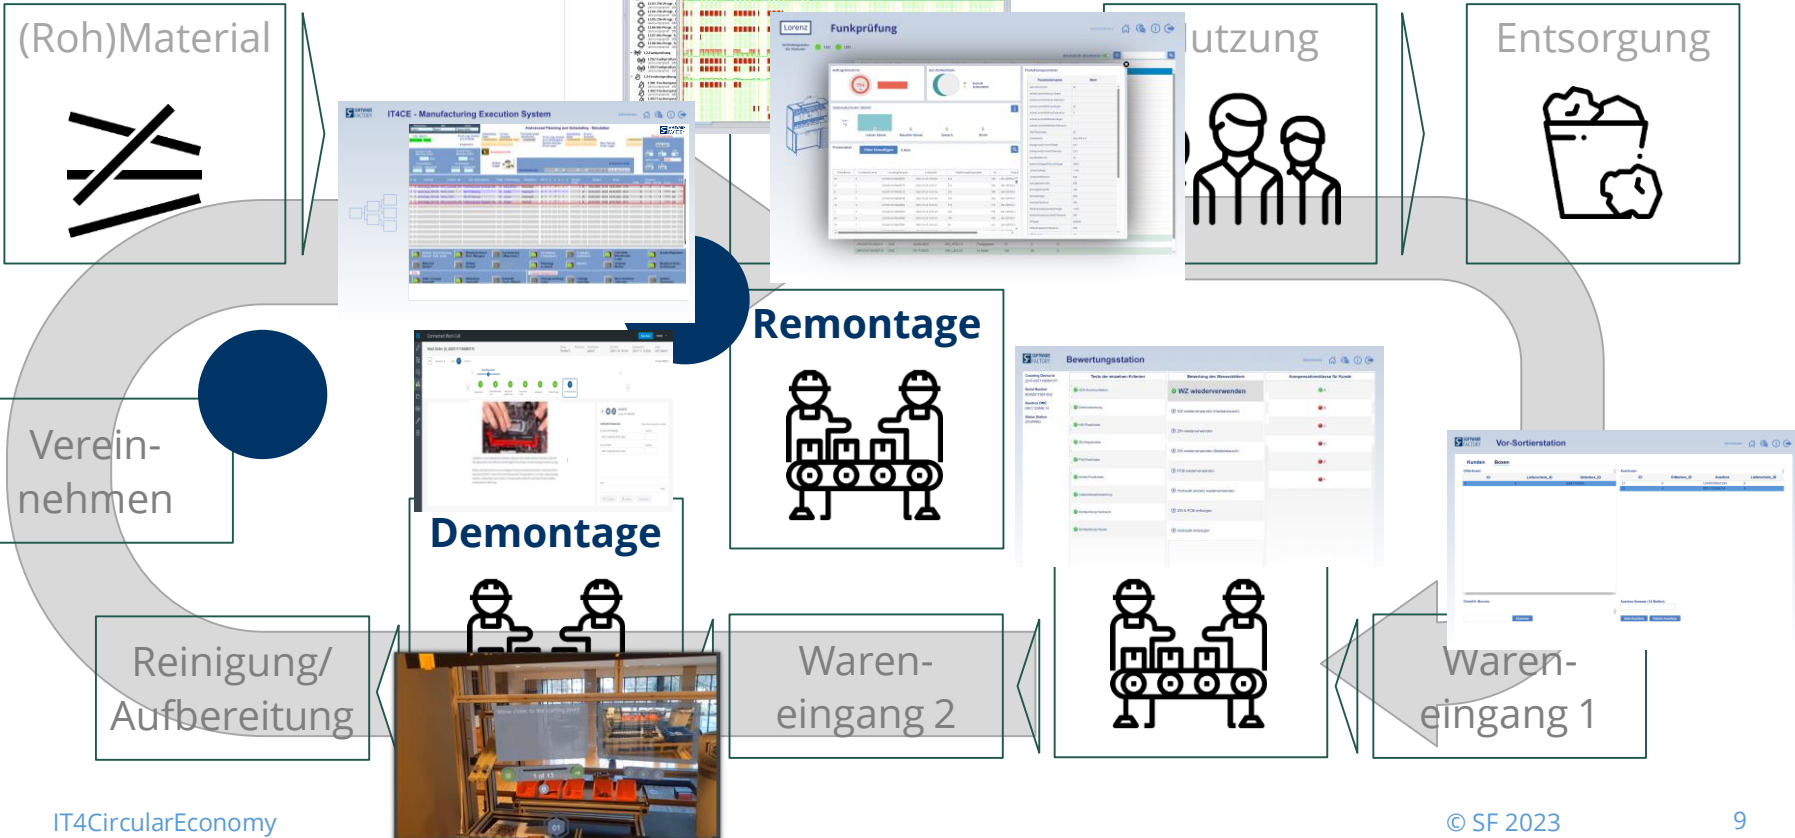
(Roh)Material

IT4CE - Manufacturing Execution System

Lorenz Funkprüfung

utzung

Entsorgung

Remontage

Verein-
nehmen

Demontage

Bewertungsstation

WZ wiederverwenden

Vor-Sortierstation

Kunden Boxen

Reinigung/
Aufbereitung

Waren-
eingang 2

Waren-
eingang 1

IT4CircularEconomy

© SF 2023

9